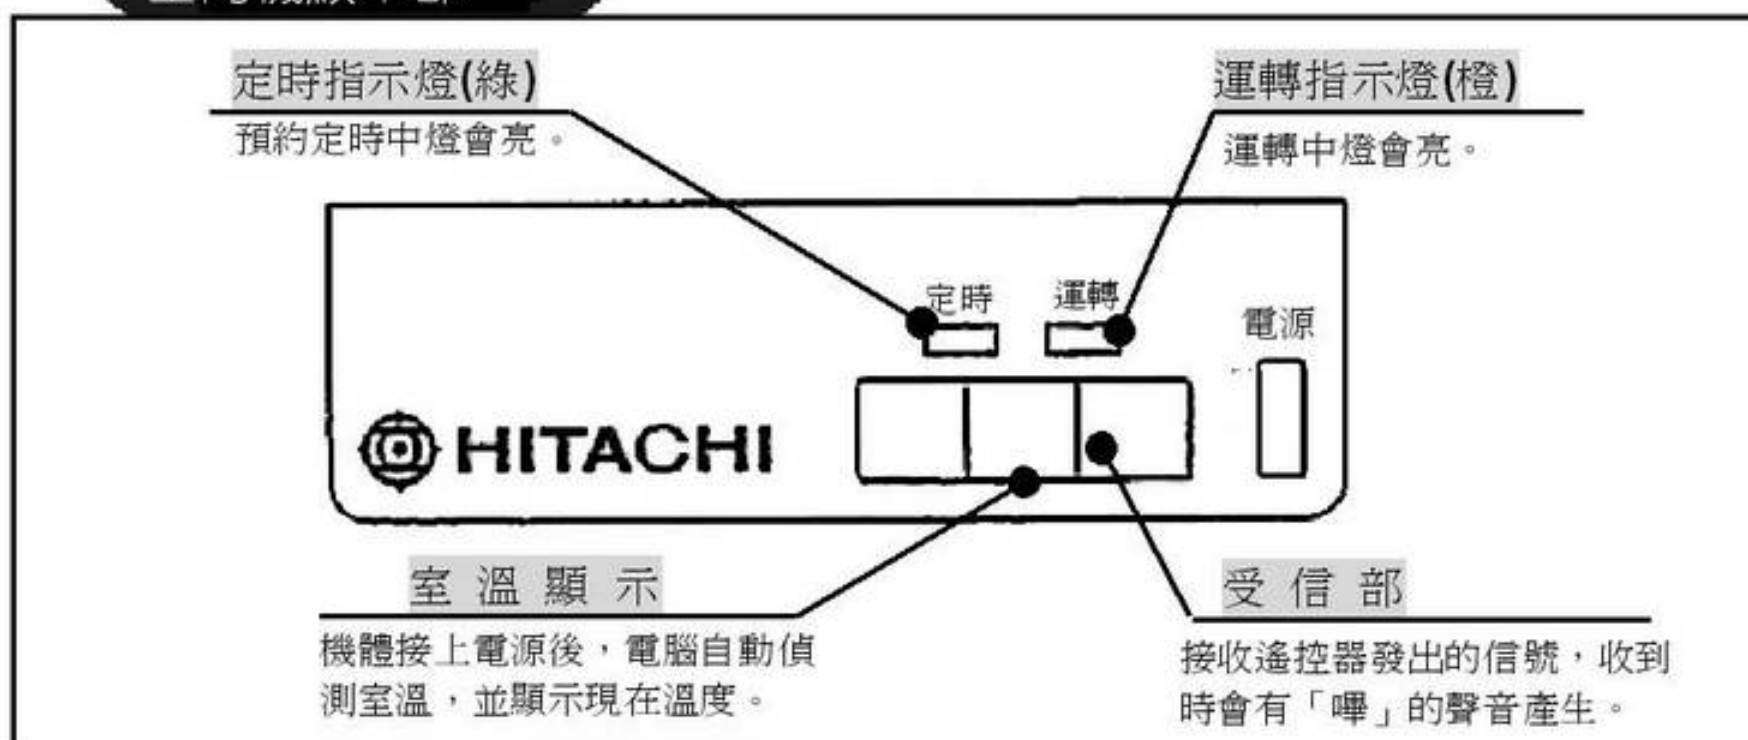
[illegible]

定時指示燈(綠)
預約定時中燈會亮。

運轉指示燈(橙)
運轉中燈會亮。

定時
運轉
電源

HITACHI

室 溫 顯 示
機體接上電源後，電腦自動偵測室溫，並顯示現在溫度。

受 信 部
接收遙控器發出的信號，收到時會有「嗶」的聲音產生。